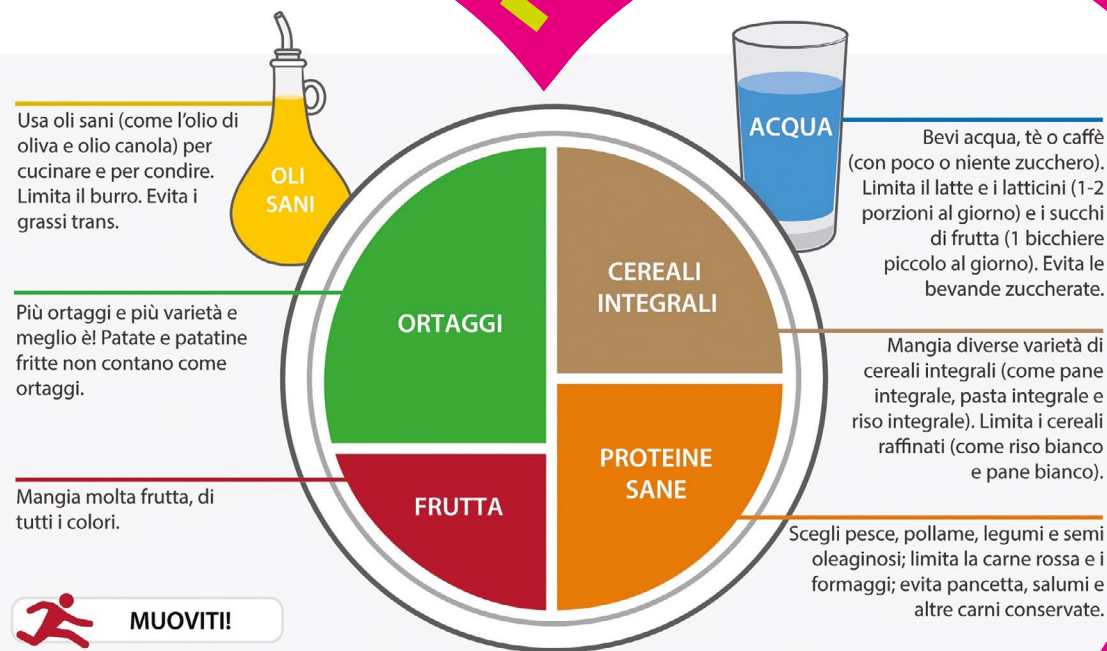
Usa oli sani (come l'olio di oliva e olio canola) per cucinare e per condire. Limita il burro. Evita i grassi trans.

OLI SANI

Più ortaggi e più varietà e meglio è! Patate e patatine fritte non contano come ortaggi.

Mangia molta frutta, di tutti i colori.

MUOVITI!

ORTAGGI

FRUTTA

CEREALI INTEGRALI

PROTEINE SANE

ACQUA

Bevi acqua, tè o caffè (con poco o niente zucchero). Limita il latte e i latticini (1-2 porzioni al giorno) e i succhi di frutta (1 bicchiere piccolo al giorno). Evita le bevande zuccherate.

Mangia diverse varietà di cereali integrali (come pane integrale, pasta integrale e riso integrale). Limita i cereali raffinati (come riso bianco e pane bianco).

Scegli pesce, pollame, legumi e semi oleaginosi; limita la carne rossa e i formaggi; evita pancetta, salumi e altre carni conservate.